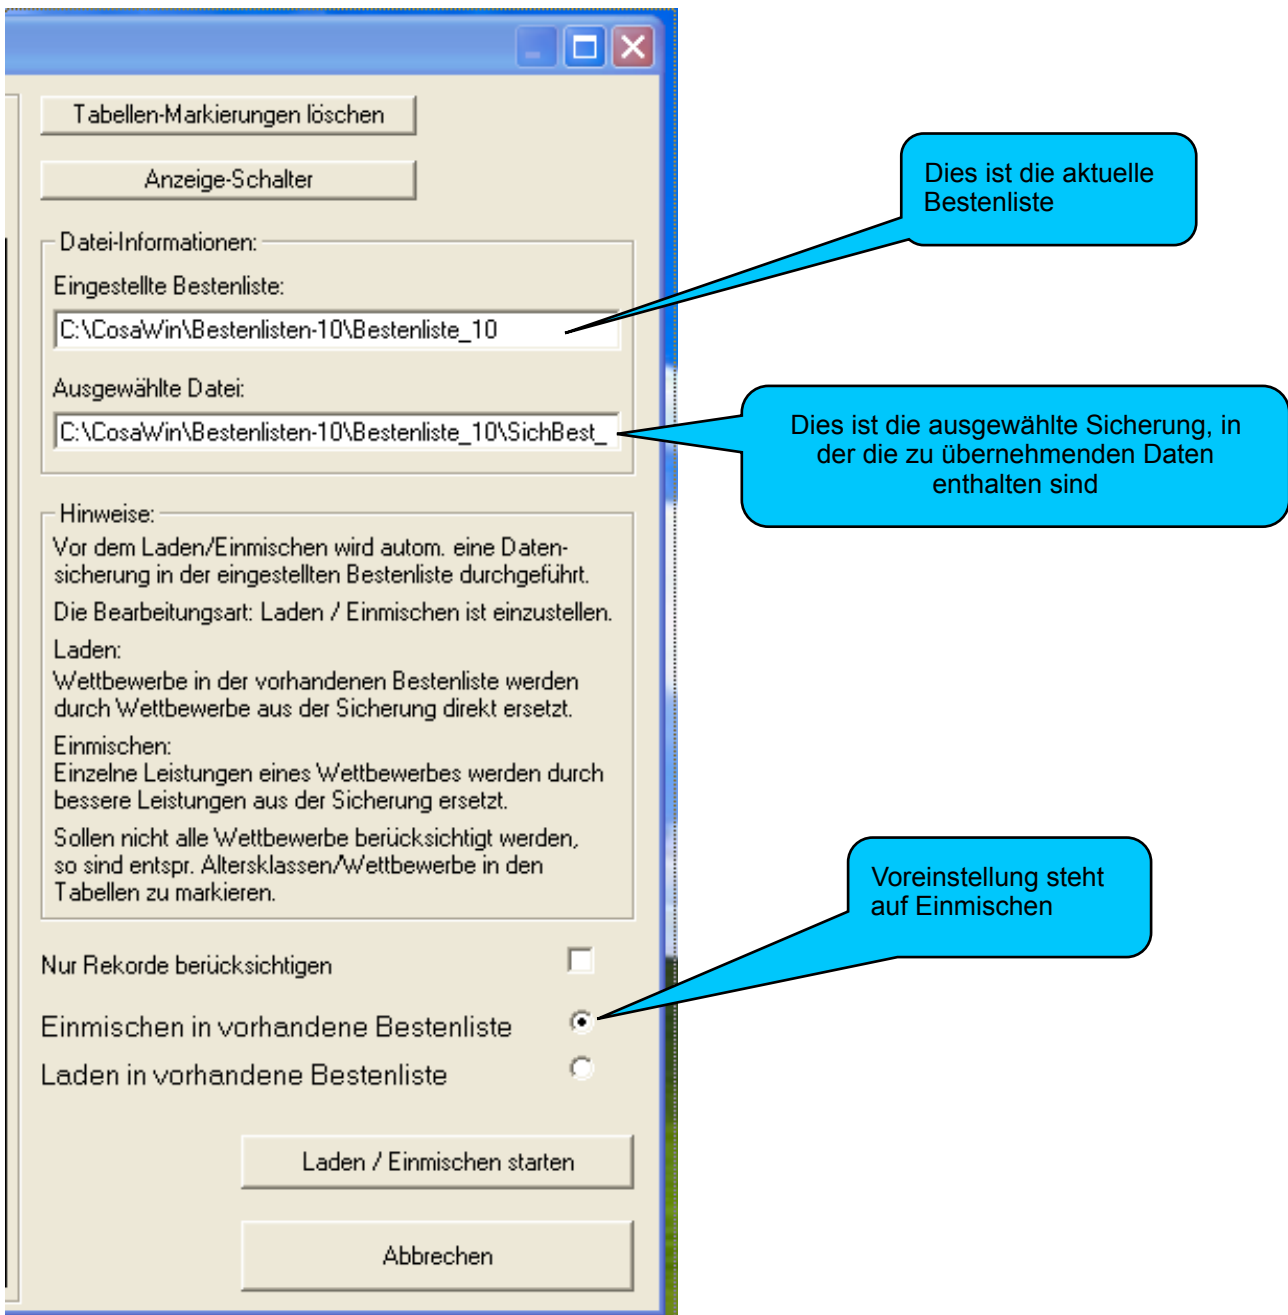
Tabellen-Markierungen löschen

Anzeige-Schalter

Datei-Informationen:

Eingestellte Bestenliste:

C:\CosaWin\Bestenlisten-10\Bestenliste_10

Ausgewählte Datei:

C:\CosaWin\Bestenlisten-10\Bestenliste_10\SichBest_

Hinweise:

Vor dem Laden/Einmischen wird autom. eine Datensicherung in der eingestellten Bestenliste durchgeführt.

Die Bearbeitungsart: Laden / Einmischen ist einzustellen.

Laden:
Wettbewerbe in der vorhandenen Bestenliste werden durch Wettbewerbe aus der Sicherung direkt ersetzt.

Einmischen:
Einzelne Leistungen eines Wettbewerbes werden durch bessere Leistungen aus der Sicherung ersetzt.

Sollen nicht alle Wettbewerbe berücksichtigt werden, so sind entspr. Altersklassen/Wettbewerbe in den Tabellen zu markieren.

Nur Rekorde berücksichtigen

Einmischen in vorhandene Bestenliste

Laden in vorhandene Bestenliste

Laden / Einmischen starten

Abbrechen

Dies ist die aktuelle Bestenliste

Dies ist die ausgewählte Sicherung, in der die zu übernehmenden Daten enthalten sind

Voreinstellung steht auf Einmischen